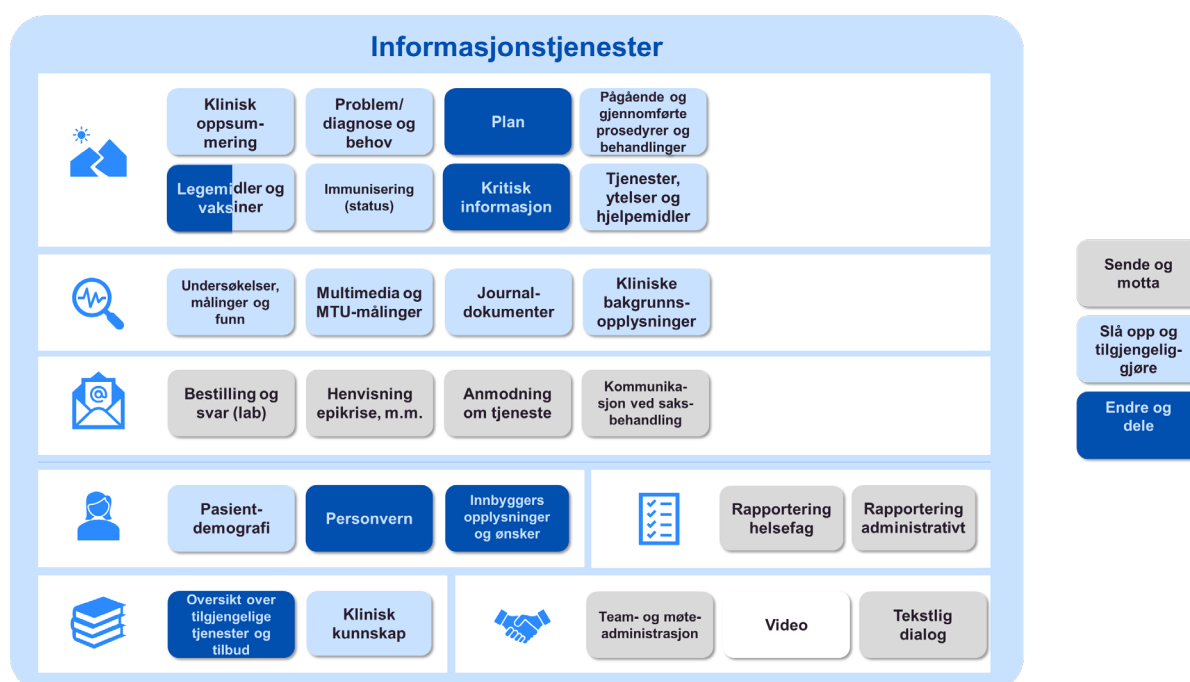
Informasjonstjenester

Klinisk oppsummering

Problem/ diagnose og behov

Plan

Pågående og gjennomførte prosedyrer og behandlinger

Legemidler og vaksiner

Immunisering (status)

Kritisk informasjon

Tjenester, ytelser og hjelpemidler

Undersøkelser, målinger og funn

Multimedia og MTU-målinger

Journaldokumenter

Kliniske bakgrunnsopplysninger

Bestilling og svar (lab)

Henvisning epikrise, m.m.

Anmodning om tjeneste

Kommunikasjon ved saksbehandling

Pasientdemografi

Personvern

Innbyggers opplysninger og ønsker

Rapportering helsefag

Rapportering administrativt

Oversikt over tilgjengelige tjenester og tilbud

Klinisk kunnskap

Team- og møteadministrasjon

Video

Tekstlig dialog

Sende og motta

Slå opp og tilgjengeliggjøre

Endre og dele